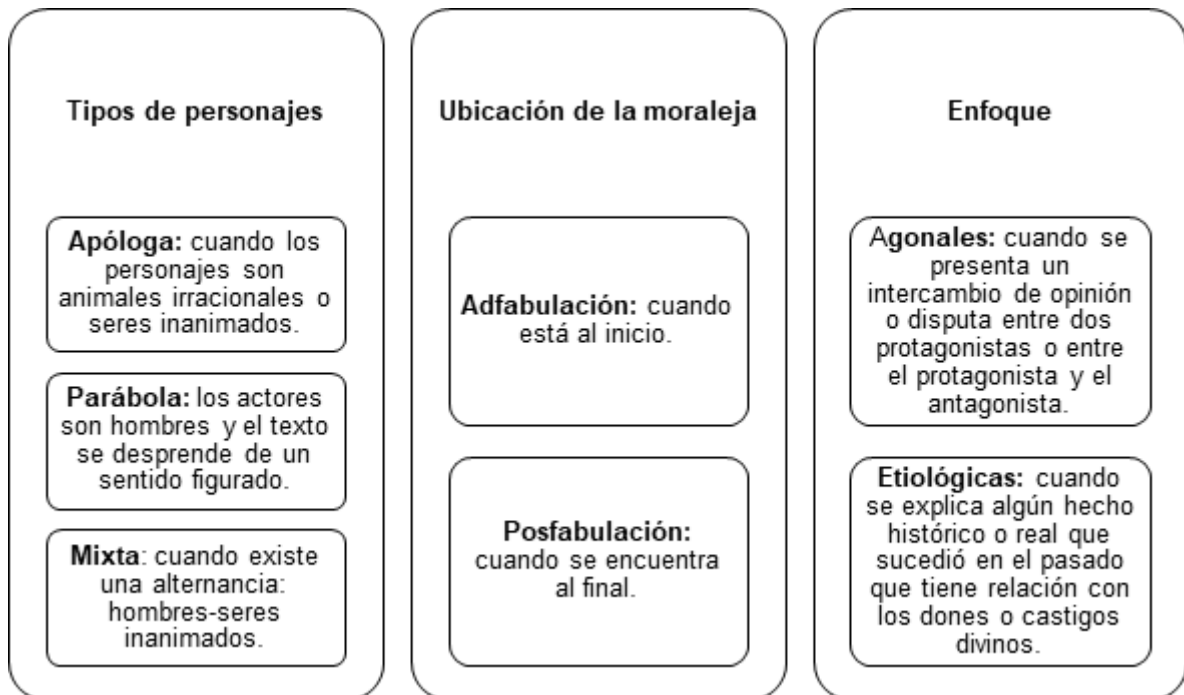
Tipos de personajes

Apóloga: cuando los personajes son animales irracionales o seres inanimados.

Parábola: los actores son hombres y el texto se desprende de un sentido figurado.

Mixta: cuando existe una alternancia: hombres-seres inanimados.

Ubicación de la moraleja

Adfabulación: cuando está al inicio.

Posfabulación: cuando se encuentra al final.

Enfoque

Agonales: cuando se presenta un intercambio de opinión o disputa entre dos protagonistas o entre el protagonista y el antagonista.

Etiológicas: cuando se explica algún hecho histórico o real que sucedió en el pasado que tiene relación con los dones o castigos divinos.